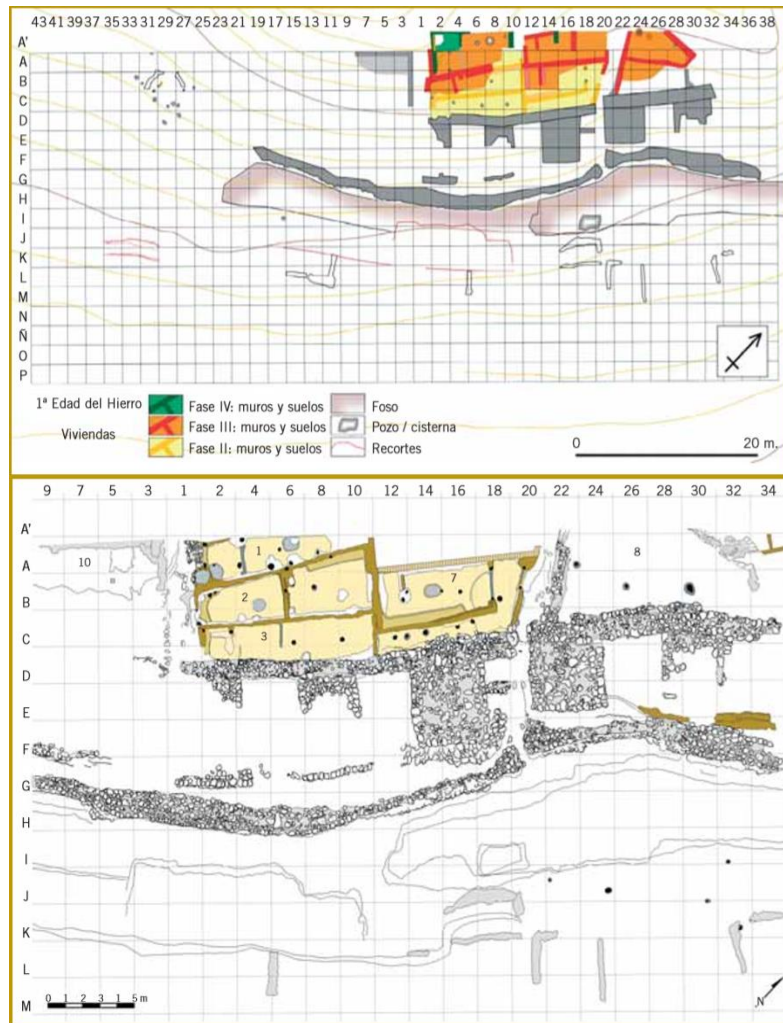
43 41 39 37 35 33 31 29 27 25 23 21 19 17 15 13 11 9 7 5 3 1 2 4 6 8 10 12 14 16 18 20 22 24 26 28 30 32 34 36 38

A'
A
B
C
D
E
F
G
H
I
J
K
L
M
N
Ñ
O
P

1ª Edad del Hierro
Viviendas
Fase IV: muros y suelos
Fase III: muros y suelos
Fase II: muros y suelos
Foso
Pozo / cisterna
Recortes

0
20 m.

9 7 5 3 1 2 4 6 8 10 12 14 16 18 20 22 24 26 28 30 32 34

A'
A
B
C
D
E
F
G
H
I
J
K
L
M

10
1
2
3
7
8

0 1 2 3 4 5 m

N